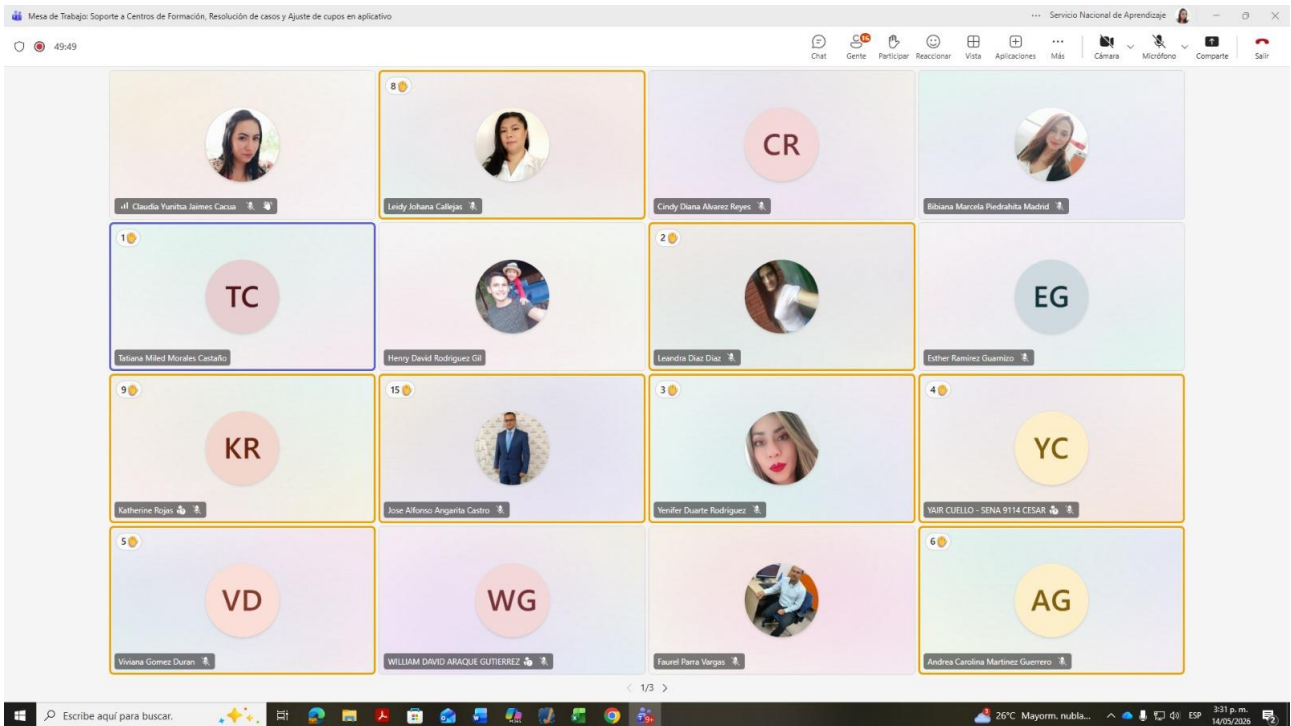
Mesa de Trabajo: Soporte a Centros de Formación, Resolución de casos y Ajuste de cupos en aplicativo

Servicio Nacional de Aprendizaje

49:49

Chat
Gente
Participar
Reaccionar
Vista
Aplicaciones
Más
Cámara
Micrófono
Comparte
Salir

Claudia Yunitsa Jaimes Cacua

8
Leidy Johana Callejas

CR
Cindy Diana Alvarez Reyes

Bibiana Marcela Piedrahita Madrid

1
TC
Tatiana Miled Morales Castaño

Henry David Rodriguez Gil

2
Leandra Diaz Diaz

EG
Esther Ramirez Guamizo

9
KR
Katherine Rojas

15
Jose Alfonso Angarita Castro

3
Yenifer Duarte Rodriguez

4
YC
YAIR CUELLO - SENA 9114 CESAR

5
VD
Viviana Gomez Duran

WG
WILLIAM DAVID ARAQUE GUTIERREZ

Faurel Parra Vargas

6
AG
Andrea Carolina Martinez Guerrero

1/3

Escribe aquí para buscar.

26°C Mayorm. nubla...
ESP
3:31 p. m.
14/05/2026